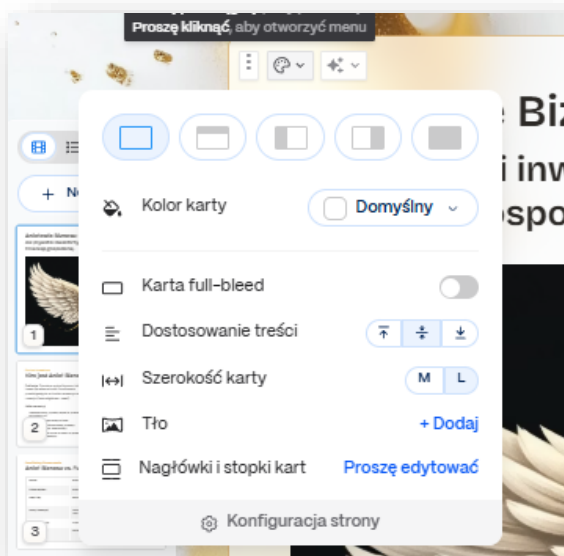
Proszę kliknąć, aby otworzyć menu

e Biz
i inw
spo

+ N

1
2
3

Kolor karty
Domyślny

Karta full-bleed
Dostosowanie treści
Szerokość karty
M
L
Tło
+ Dodaj
Nagłówki i stopki kart
Proszę edytować

Konfiguracja strony